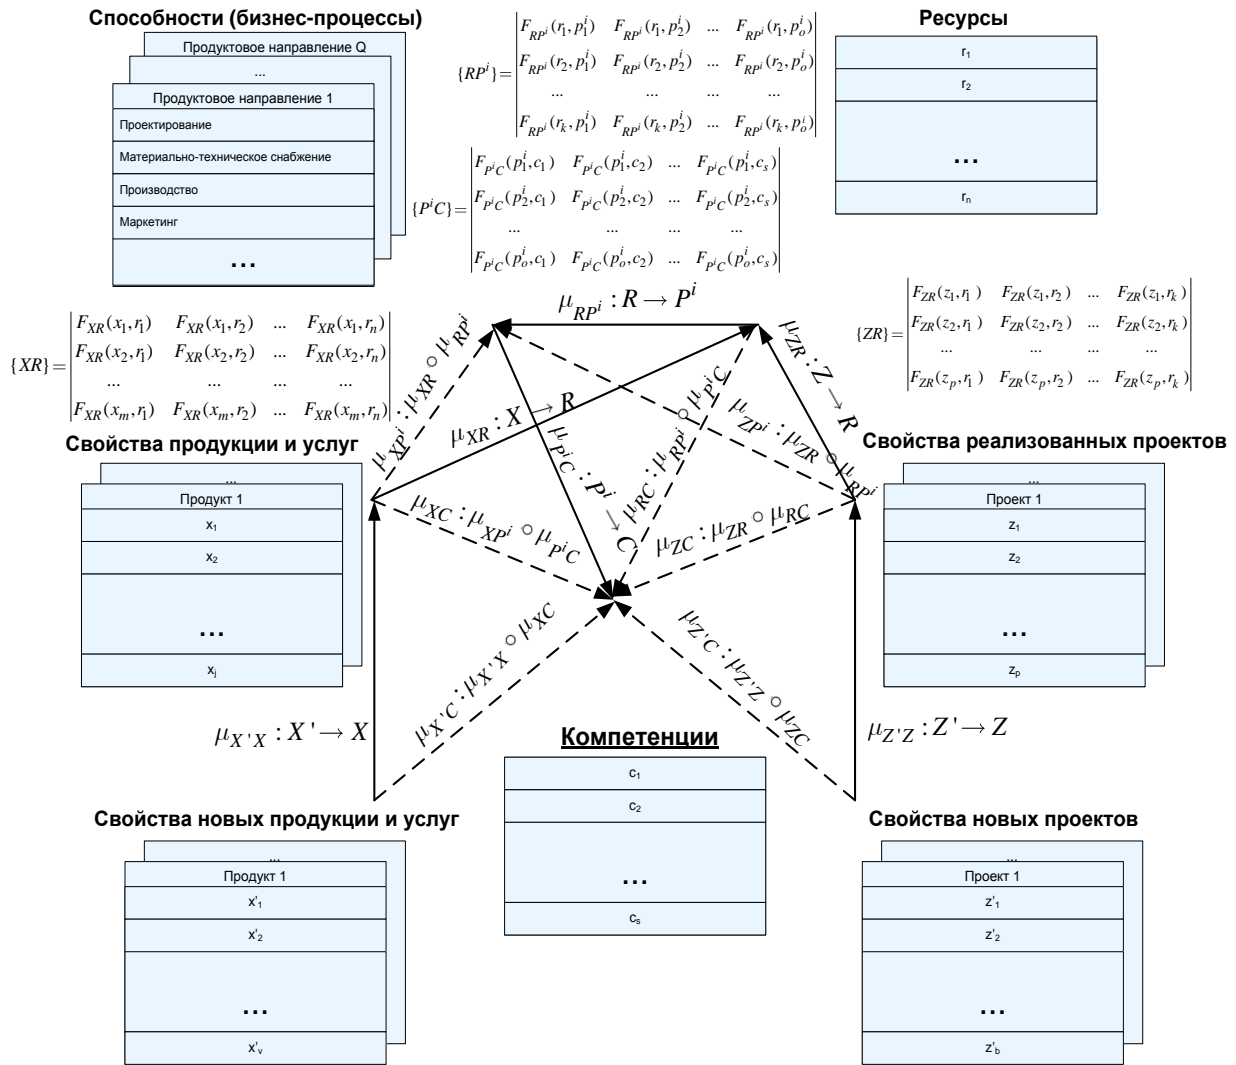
Способности (бизнес-процессы)

Продуктовое направление Q

...

Продуктовое направление 1

Проектирование

Материально-техническое снабжение

Производство

Маркетинг

...

$\{RP^i\}=\begin{vmatrix} F_{RP^i}(r_1,p_1^i) & F_{RP^i}(r_1,p_2^i) & ... & F_{RP^i}(r_1,p_o^i) \\ F_{RP^i}(r_2,p_1^i) & F_{RP^i}(r_2,p_2^i) & ... & F_{RP^i}(r_2,p_o^i) \\ ... & ... & ... & ... \\ F_{RP^i}(r_k,p_1^i) & F_{RP^i}(r_k,p_2^i) & ... & F_{RP^i}(r_k,p_o^i) \end{vmatrix}$

Ресурсы

$r_1$

$r_2$

...

$r_n$

$\{P^iC\}=\begin{vmatrix} F_{P^iC}(p_1^i,c_1) & F_{P^iC}(p_1^i,c_2) & ... & F_{P^iC}(p_1^i,c_s) \\ F_{P^iC}(p_2^i,c_1) & F_{P^iC}(p_2^i,c_2) & ... & F_{P^iC}(p_2^i,c_s) \\ ... & ... & ... & ... \\ F_{P^iC}(p_o^i,c_1) & F_{P^iC}(p_o^i,c_2) & ... & F_{P^iC}(p_o^i,c_s) \end{vmatrix}$

$\mu_{RP^i}:R\rightarrow P^i$

$\{XR\}=\begin{vmatrix} F_{XR}(x_1,r_1) & F_{XR}(x_1,r_2) & ... & F_{XR}(x_1,r_n) \\ F_{XR}(x_2,r_1) & F_{XR}(x_2,r_2) & ... & F_{XR}(x_2,r_n) \\ ... & ... & ... & ... \\ F_{XR}(x_m,r_1) & F_{XR}(x_m,r_2) & ... & F_{XR}(x_m,r_n) \end{vmatrix}$

$\{ZR\}=\begin{vmatrix} F_{ZR}(z_1,r_1) & F_{ZR}(z_1,r_2) & ... & F_{ZR}(z_1,r_k) \\ F_{ZR}(z_2,r_1) & F_{ZR}(z_2,r_2) & ... & F_{ZR}(z_2,r_k) \\ ... & ... & ... & ... \\ F_{ZR}(z_p,r_1) & F_{ZR}(z_p,r_2) & ... & F_{ZR}(z_p,r_k) \end{vmatrix}$

$\mu_{XP^i}:\mu_{XR}\circ\mu_{RP^i}$

$\mu_{XR}:X\rightarrow R$

$\mu_{P^iC}:P^i\rightarrow C$

$\mu_{RC}:\mu_{RP^i}\circ\mu_{P^iC}$

$\mu_{ZP^i}:\mu_{ZR}\circ\mu_{RP^i}$

$\mu_{ZR}:Z\rightarrow R$

Свойства продукции и услуг

Свойства реализованных проектов

$\mu_{XC}:\mu_{XP^i}\circ\mu_{P^iC}$

$\mu_{ZC}:\mu_{ZR}\circ\mu_{RC}$

...

Продукт 1

$x_1$

$x_2$

...

$x_j$

...

Проект 1

$z_1$

$z_2$

...

$z_p$

$\mu_{X'C}:\mu_{X'X}\circ\mu_{XC}$

$\mu_{Z'C}:\mu_{Z'Z}\circ\mu_{ZC}$

$\mu_{X'X}:X'\rightarrow X$

$\mu_{Z'Z}:Z'\rightarrow Z$

Компетенции

$c_1$

$c_2$

...

$c_s$

Свойства новых продукции и услуг

...

Продукт 1

$x'_1$

$x'_2$

...

$x'_v$

Свойства новых проектов

...

Проект 1

$z'_1$

$z'_2$

...

$z'_b$